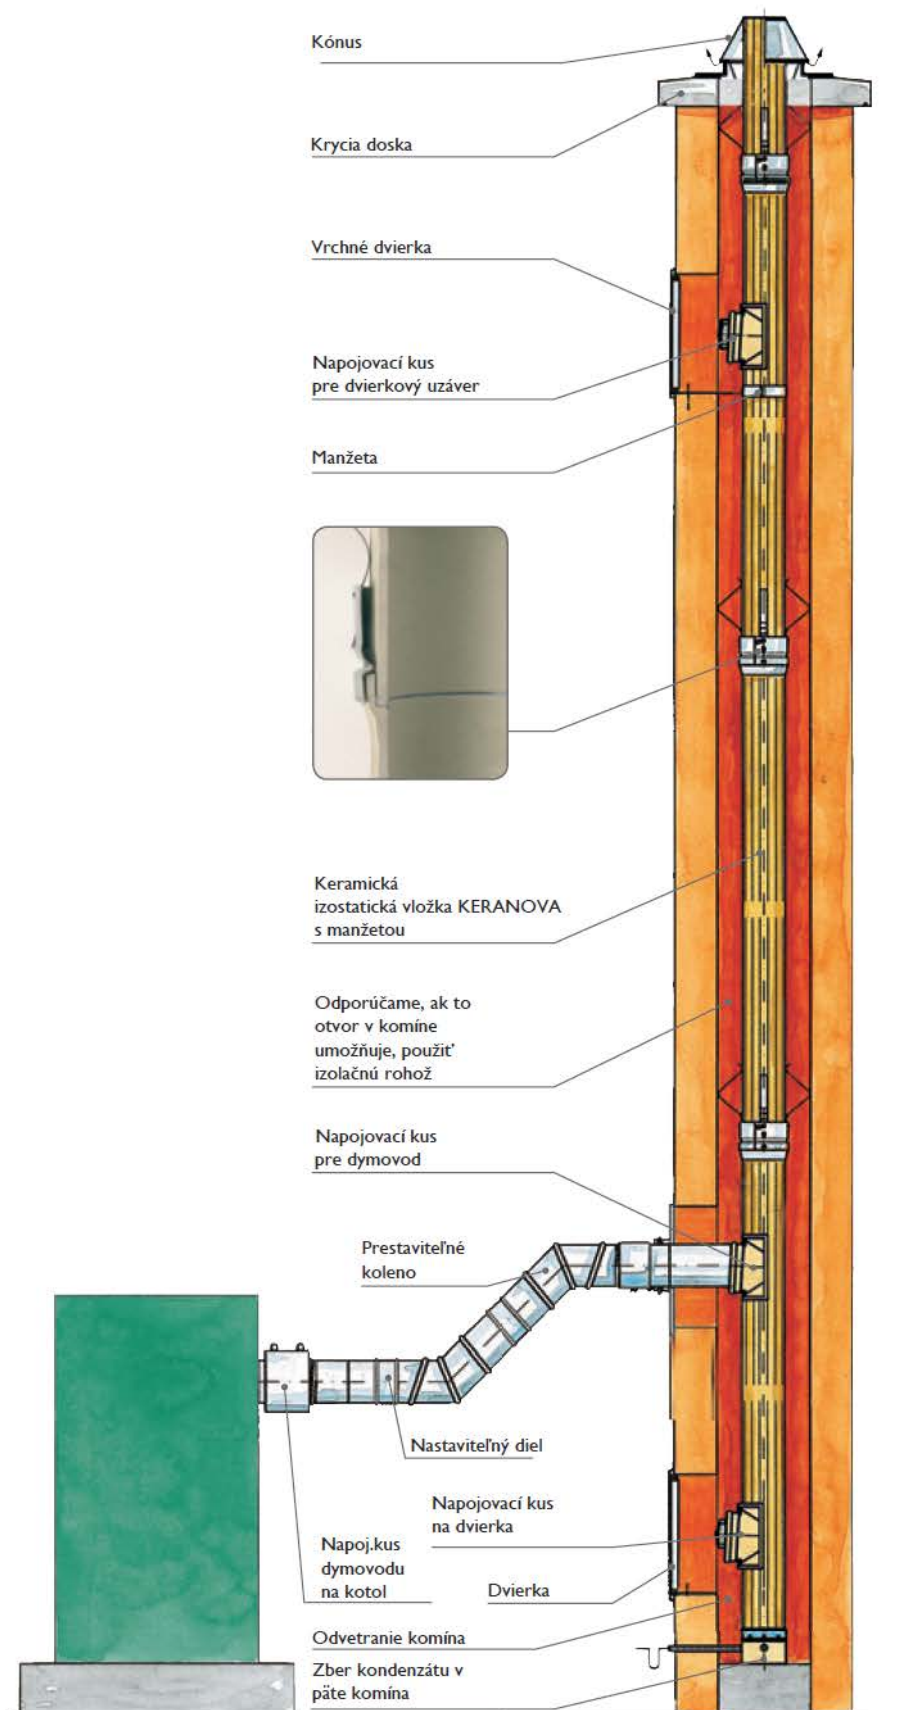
Kónus

Krycia doska

Vrchné dvierka

Napojovací kus pre dvierkový uzáver

Manžeta

Keramická izostatická vložka KERANOVA s manžetou

Odporúčame, ak to otvor v komíne umožňuje, použiť izolačnú rohož

Napojovací kus pre dymovod

Prestaviteľné koleno

Nastaviteľný diel

Napojovací kus na dvierka

Napoj.kus dymovodu na kotol

Dvierka

Odvetranie komína

Zber kondenzátu v päte komína